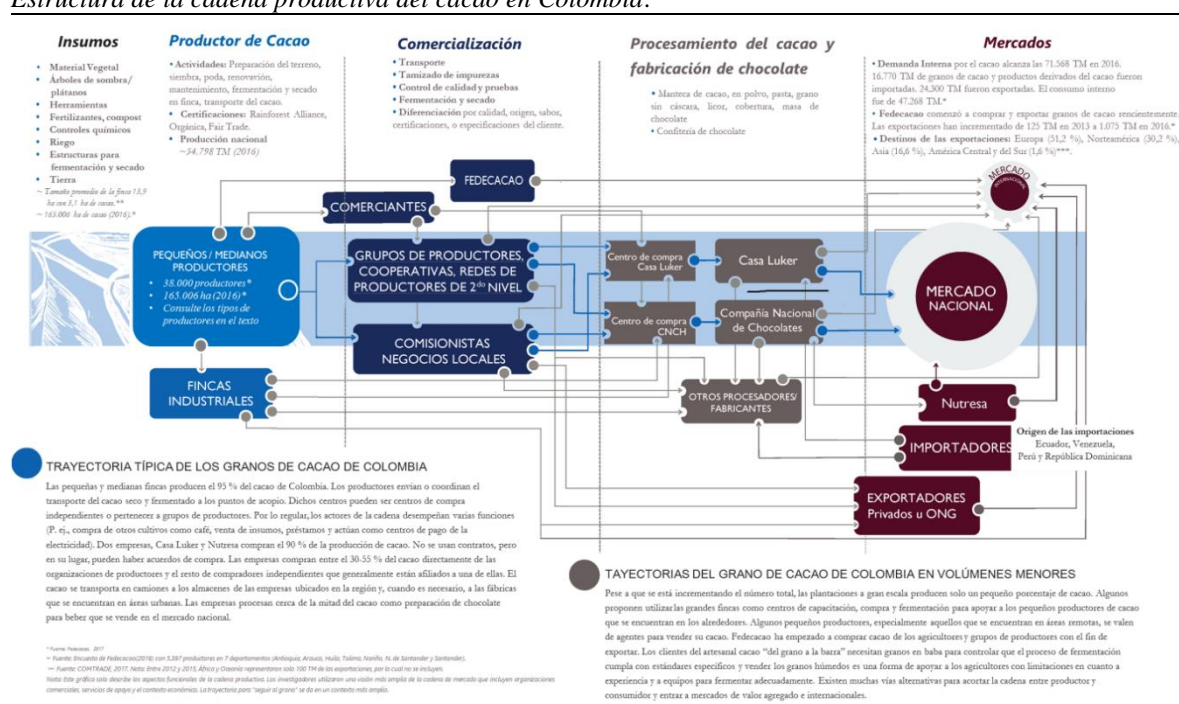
Estructura de la cadena productiva del cacao en Colombia.

Insumos
• Material Vegetal
• Árboles de sombra/ plátanos
• Herramientas
• Fertilizantes, compost
• Controles químicos
• Riego
• Estructuras para fermentación y secado
• Tierra
~ Tamaño promedio de la finca 13,9 ha con 3,1 ha de cacao.**
~ 165.000 ha de cacao (2016).*

Productor de Cacao
• Actividades: Preparación del terreno, siembra, poda, renovación, mantenimiento, fermentación y secado en finca, transporte del cacao.
• Certificaciones: Rainforest Alliance, Orgánica, Fair Trade.
• Producción nacional ~54.798 TM (2016)

Comercialización
• Transporte
• Tamizado de impurezas
• Control de calidad y pruebas
• Fermentación y secado
• Diferenciación por calidad, origen, sabor, certificaciones, o especificaciones del cliente.

Procesamiento del cacao y fabricación de chocolate
• Manteca de cacao, en polvo, pasta, grano sin cáscara, licor, cobertura, masa de chocolate
• Confitería de chocolate

Mercados
• Demanda Interna por el cacao alcanza las 71.568 TM en 2016. 16.770 TM de granos de cacao y productos derivados del cacao fueron importadas. 24.300 TM fueron exportadas. El consumo interno fue de 47.268 TM.*
• Fedecacao comenzó a comprar y exportar granos de cacao recientemente. Las exportaciones han incrementado de 125 TM en 2013 a 1.075 TM en 2016.*
• Destinos de las exportaciones: Europa (51,2 %), Norteamérica (30,2 %), Asia (16,6 %), América Central y del Sur (1,6 %)***.

FEDECACAO
COMERCIANTES
PEQUEÑOS / MEDIANOS PRODUCTORES
• 38.000 productores*
• 165.006 ha (2016)*
• Consulte los tipos de productores en el texto
GRUPOS DE PRODUCTORES, COOPERATIVAS, REDES DE PRODUCTORES DE 2do NIVEL
COMISIONISTAS NEGOCIOS LOCALES
Centro de compra Casa Luker
Centro de compra CNCH
Casa Luker
Compañía Nacional de Chocolates
MERCADO INTERNACIONAL
MERCADO NACIONAL
FINCAS INDUSTRIALES
OTROS PROCESADORES/ FABRICANTES
Nutresa
IMPORTADORES
Origen de las importaciones
Ecuador, Venezuela, Perú y República Dominicana
EXPORTADORES Privados u ONG

TRAYECTORIA TÍPICA DE LOS GRANOS DE CACAO DE COLOMBIA
Las pequeñas y medianas fincas producen el 95 % del cacao de Colombia. Los productores envían o coordinan el transporte del cacao seco y fermentado a los puntos de acopio. Dichos centros pueden ser centros de compra independientes o pertenecer a grupos de productores. Por lo regular, los actores de la cadena desempeñan varias funciones (P. ej., compra de otros cultivos como café, venta de insumos, préstamos y actúan como centros de pago de la electricidad). Dos empresas, Casa Luker y Nutresa compran el 90 % de la producción de cacao. No se usan contratos, pero en su lugar, pueden haber acuerdos de compra. Las empresas compran entre el 30-55 % del cacao directamente de las organizaciones de productores y el resto de compradores independientes que generalmente están afiliados a una de ellas. El cacao se transporta en camiones a los almacenes de las empresas ubicados en la región y, cuando es necesario, a las fábricas que se encuentran en áreas urbanas. Las empresas procesan cerca de la mitad del cacao como preparación de chocolate para bebér que se vende en el mercado nacional.

* Fuente: Fedecacao, 2017
** Fuente: Encuesta de Fedecacao(2016) con 5.397 productores en 7 departamentos (Antioquia, Arauca, Huila, Tolima, Nariño, N. de Santander y Santander).
*** Fuente: COMTRADE, 2017. Nota: Entre 2012 y 2015, África y Oceanía representaron solo 100 TM de las exportaciones, por lo cual no se incluyen.
Nota: Este gráfico solo describe los aspectos funcionales de la cadena productiva. Los investigadores utilizaron una visión más amplia de la cadena de mercado que incluyen organizaciones comerciales, servicios de apoyo y el contexto económico. La trayectoria para "seguir al grano" se da en un contexto más amplio.

TAYECTORIAS DEL GRANO DE CACAO DE COLOMBIA EN VOLÚMENES MENORES
Pese a que se está incrementando el número total, las plantaciones a gran escala producen solo un pequeño porcentaje de cacao. Algunos proponen utilizar las grandes fincas como centros de capacitación, compra y fermentación para apoyar a los pequeños productores de cacao que se encuentran en los alrededores. Algunos pequeños productores, especialmente aquellos que se encuentran en áreas remotas, se valen de agentes para vender su cacao. Fedecacao ha empezado a comprar cacao de los agricultores y grupos de productores con el fin de exportar. Los clientes del artesanal cacao "del grano a la barra" necesitan granos en baba para controlar que el proceso de fermentación cumpla con estándares específicos y vender los granos húmedos es una forma de apoyar a los agricultores con limitaciones en cuanto a experiencia y a equipos para fermentar adecuadamente. Existen muchas vías alternativas para acortar la cadena entre productor y consumidor y entrar a mercados de valor agregado e internacionales.